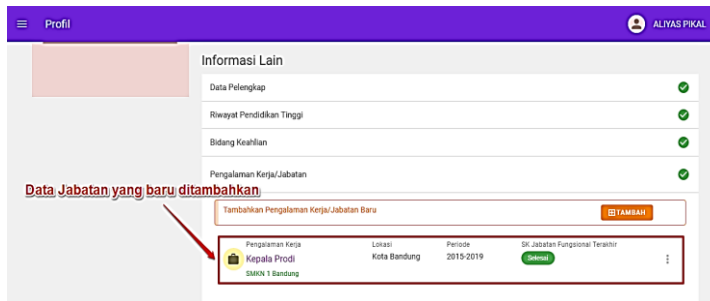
Profil

ALIYAS PIKAL

Informasi Lain

Data Pelengkap

Riwayat Pendidikan Tinggi

Bidang Keahlian

Pengalaman Kerja/Jabatan

Data Jabatan yang baru ditambahkan

Tambahkan Pengalaman Kerja/Jabatan Baru

TAMBAH

| Pengalaman Kerja | Lokasi | Periode | SK Jabatan Fungsional Terakhir |
|---|---|---|---|
| Kepala Prodi SMKN 1 Bandung | Kota Bandung | 2015-2019 | Selesai |